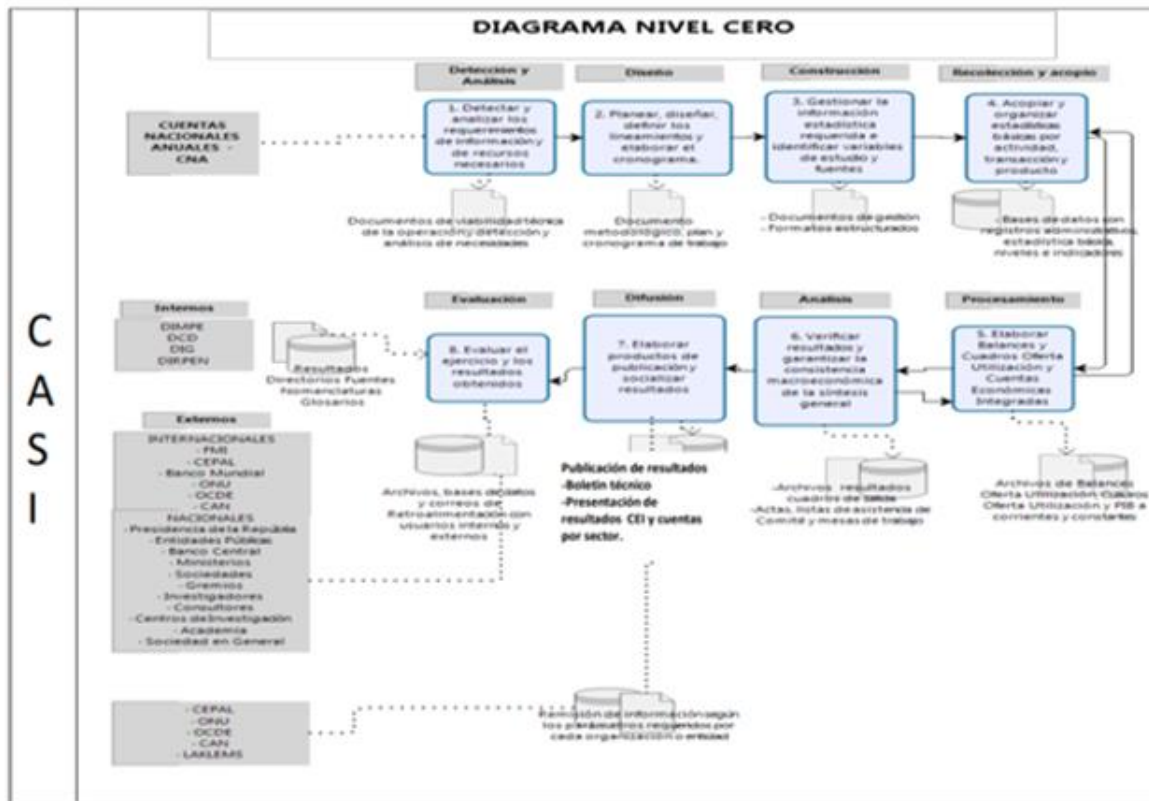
DIAGRAMA NIVEL CERO

C
A
S
I

CUENTAS NACIONALES ANUALES - CNA

Detección y Análisis

1. Detectar y analizar los requerimientos de información y de recursos necesarios

Documentos de viabilidad técnica de la operación, detección y análisis de necesidades

Diseño

2. Planear, diseñar, definir los lineamientos y elaborar el cronograma.

Documento metodológico, plan y cronograma de trabajo

Construcción

3. Gestionar la información estadística requerida e identificar variables de estudio y fuentes

- Documentos de gestión
- Formatos estructurados

Recolección y acopio

4. Acopiar y organizar estadísticas básicas por actividad, transacción y producto

-Bases de datos con registros administrativos, estadística básica, niveles e indicadores

Procesamiento

5. Elaborar Balances y Cuadros Oferta Utilización y Cuentas Económicas Integradas

Archivos de Balances, Oferta Utilización Cuadros Oferta Utilización y PIB a corrientes y constantes

Análisis

6. Verificar resultados y garantizar la consistencia macroeconómica de la síntesis general

-Archivos resultados cuadros de salida
-Actas, listas de asistencia de Comité y mesas de trabajo

Difusión

7. Elaborar productos de publicación y socializar resultados

Publicación de resultados
-Boletín técnico
-Presentación de resultados CEI y cuentas por sector.

Evaluación

8. Evaluar el ejercicio y los resultados obtenidos

Resultados
Directorios Fuentes
Nomenclaturas
Glosarios

Archivos, bases de datos y correos de Retroalimentación con usuarios internos y externos

Internos
DIMPE
DCD
DIG
DIRPEN

Externos
INTERNACIONALES
- FMI
- CEPAL
- Banco Mundial
- ONU
- OCDE
- CAN
NACIONALES
- Presidencia de la República
- Entidades Públicas
- Banco Central
- Ministerios
- Sociedades
- Gremios
- Investigadores
- Consultores
- Centros de Investigación
- Academia
- Sociedad en General

- CEPAL
- ONU
- OCDE
- CAN
- LAKLEMS

Remisión de información según los parámetros requeridos por cada organización o entidad